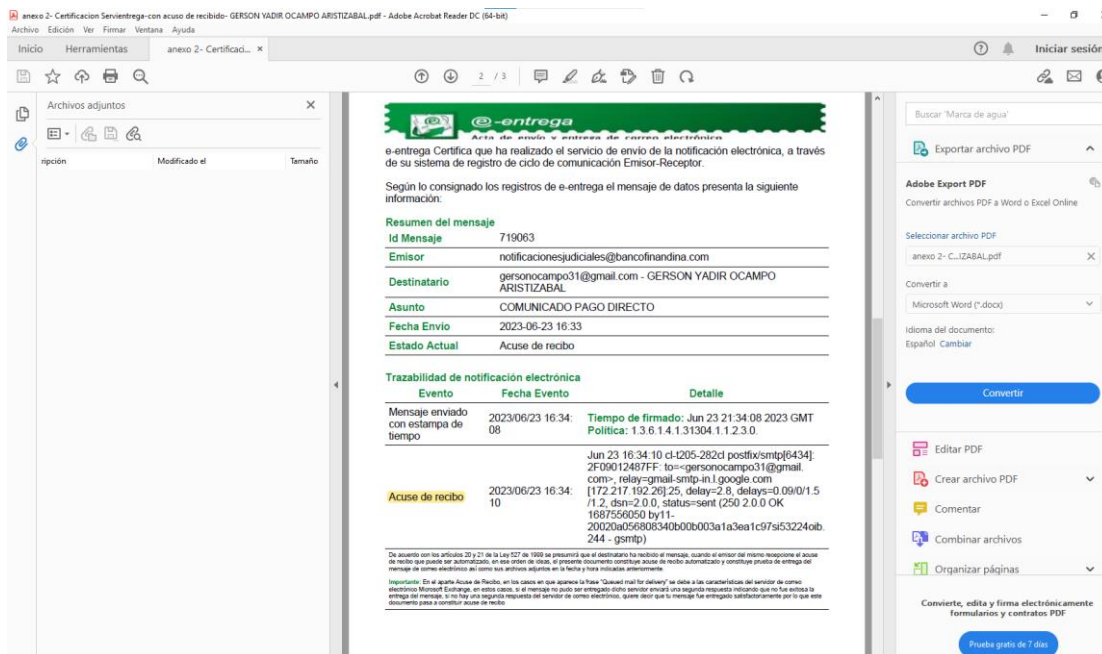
anexo 2- Certificacion Servientrega-con acuso de recibido- GERSON YADIR OCAMPO ARISTIZABAL.pdf - Adobe Acrobat Reader DC (64-bit)
Archivo Edición Ver Firmar Ventana Ayuda

Inicio Herramientas anexo 2- Certificaci... ×

Iniciar sesión

2 / 3

Archivos adjuntos

ripción Modificado el Tamaño

e-entrega
Acta de envío y entrega de correo electrónico

e-entrega Certifica que ha realizado el servicio de envío de la notificación electrónica, a través de su sistema de registro de ciclo de comunicación Emisor-Receptor.

Según lo consignado los registros de e-entrega el mensaje de datos presenta la siguiente información:

Resumen del mensaje

| | |
|---|---|
| Id Mensaje | 719063 |
| Emisor | notificacionesjudiciales@bancofinandina.com |
| Destinatario | gersonocampo31@gmail.com - GERSON YADIR OCAMPO ARISTIZABAL |
| Asunto | COMUNICADO PAGO DIRECTO |
| Fecha Envío | 2023-06-23 16:33 |
| Estado Actual | Acuse de recibo |

Trazabilidad de notificación electrónica

| Evento | Fecha Evento | Detalle |
|---|---|---|
| Mensaje enviado con estampa de tiempo | 2023/06/23 16:34:08 | Tiempo de firmado: Jun 23 21:34:08 2023 GMT Política: 1.3.6.1.4.1.31304.1.1.2.3.0. |
| Acuse de recibo | 2023/06/23 16:34:10 | Jun 23 16:34:10 cl-t205-282cl postfix/smtp[6434]: 2F09012487FF: to=<gersonocampo31@gmail.com>, relay=gmail-smtp-in.l.google.com [172.217.192.26]:25, delay=2.8, delays=0.09/0/1.5/1.2, dsn=2.0.0, status=sent (250 2.0.0 OK 1687556050 by11-20020a056808340b00b003a1a3ea1c97si53224oib.244 - gsmtp) |

De acuerdo con los artículos 20 y 21 de la Ley 527 de 1999 se presumirá que el destinatario ha recibido el mensaje, cuando el emisor del mismo recepcione el acuse de recibo que puede ser automatizado, en ese orden de ideas, el presente documento constituye acuse de recibo automatizado y constituye prueba de entrega del mensaje de correo electrónico así como sus archivos adjuntos en la fecha y hora indicadas anteriormente.

Importante: En el aparte Acuse de Recibo, en los casos en que aparece la frase "Queued mail for delivery" se debe a las características del servidor de correo electrónico Microsoft Exchange, en estos casos, si el mensaje no pudo ser entregado dicho servidor enviará una segunda respuesta indicando que no fue exitosa la entrega del mensaje, si no hay una segunda respuesta del servidor de correo electrónico, quiere decir que tu mensaje fue entregado satisfactoriamente por lo que este documento pasa a constituir acuse de recibo

Buscar 'Marca de agua'

Exportar archivo PDF

Adobe Export PDF
Convertir archivos PDF a Word o Excel Online

Seleccionar archivo PDF
anexo 2- C...IZABAL.pdf

Convertir a
Microsoft Word (*.docx)

Idioma del documento:
Español Cambiar

Convertir

Editar PDF
Crear archivo PDF
Comentar
Combinar archivos
Organizar páginas

Convierte, edita y firma electrónicamente formularios y contratos PDF

Prueba gratis de 7 días